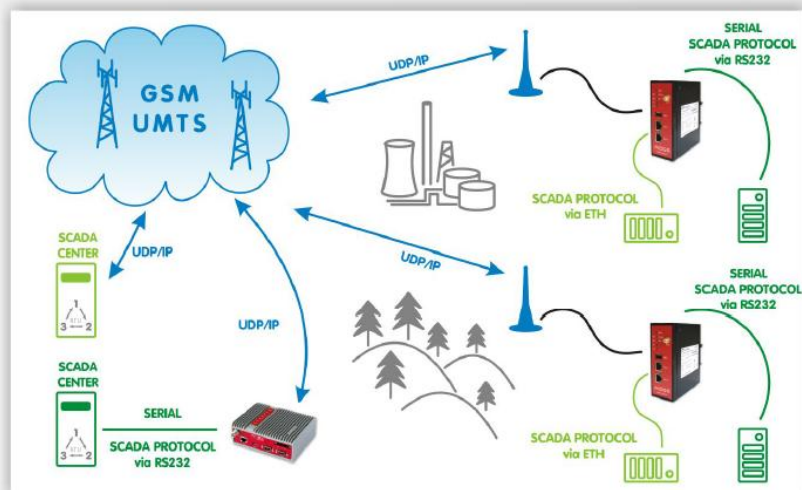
GSM
UMTS

UDP/IP

SERIAL
SCADA PROTOCOL
via RS232

SCADA PROTOCOL
via ETH

SCADA
CENTER

UDP/IP

UDP/IP

SERIAL
SCADA PROTOCOL
via RS232

UDP/IP

SCADA
CENTER

SERIAL

SCADA PROTOCOL
via RS232

SCADA PROTOCOL
via ETH